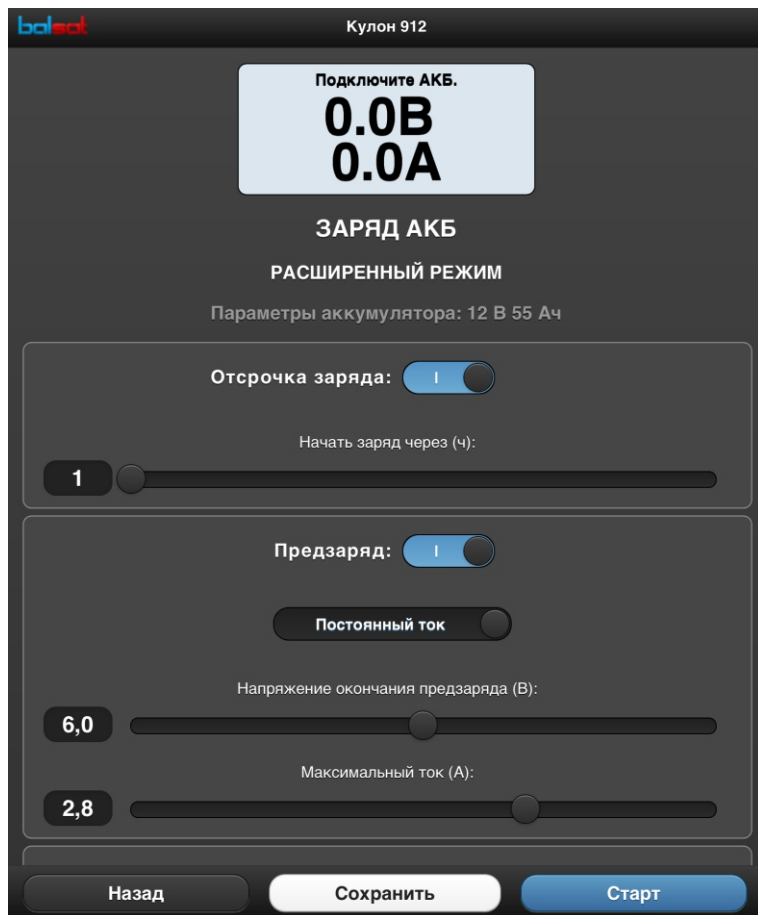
balsat

Кулон 912

Подключите АКБ.
0.0В
0.0А

ЗАРЯД АКБ

РАСШИРЕННЫЙ РЕЖИМ

Параметры аккумулятора: 12 В 55 Ач

Отсрочка заряда: I

Начать заряд через (ч):

1

Предзаряд: I

Постоянный ток

Напряжение окончания предзаряда (В):

6,0

Максимальный ток (А):

2,8

Назад

Сохранить

Старт